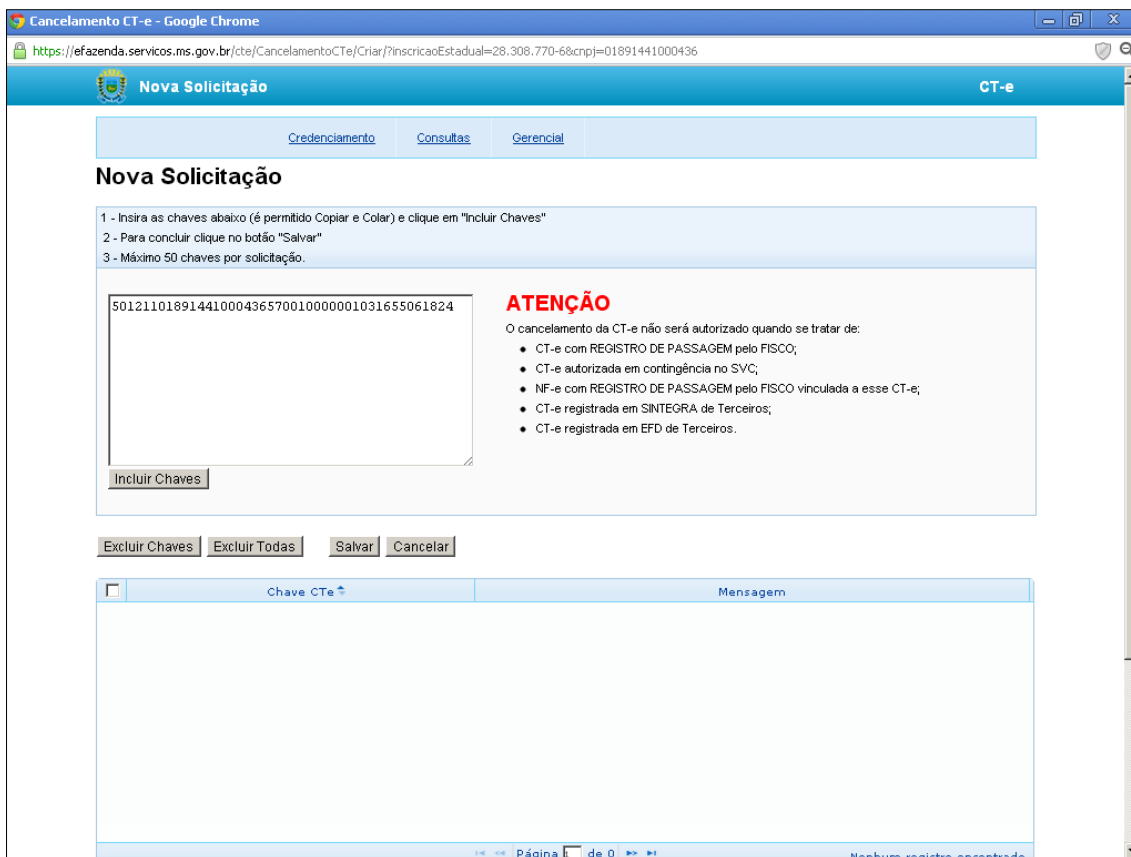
Cancelamento CT-e - Google Chrome

https://efazenda.servicos.ms.gov.br/cte/CancelamentoCTe/Criar/?inscricaoEstadual=28.308.770-6&cnpj=01891441000436

Nova Solicitação

CT-e

Credenciamento | Consultas | Gerencial

Nova Solicitação

1 - Insira as chaves abaixo (é permitido Copiar e Colar) e clique em "Incluir Chaves"
2 - Para concluir clique no botão "Salvar"
3 - Máximo 50 chaves por solicitação.

50121101891441000436570010000001031655061824

ATENÇÃO

O cancelamento da CT-e não será autorizado quando se tratar de:

- CT-e com REGISTRO DE PASSAGEM pelo FISCO;
- CT-e autorizada em contingência no SVC;
- NF-e com REGISTRO DE PASSAGEM pelo FISCO vinculada a esse CT-e;
- CT-e registrada em SINTEGRA de Terceiros;
- CT-e registrada em EFD de Terceiros.

Incluir Chaves

Excluir Chaves | Excluir Todas | Salvar | Cancelar

| | Chave CTe | Mensagem |
|---|---|---|

Página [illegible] de 0

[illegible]